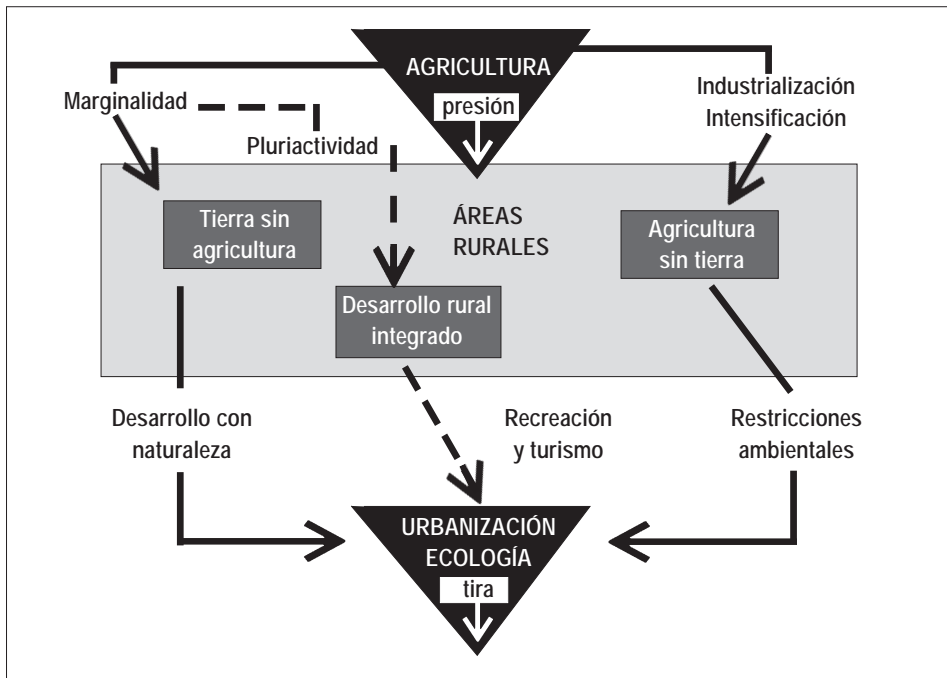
AGRICULTURA
presión
Marginalidad
Industrialización
Intensificación
Pluriactividad
ÁREAS
RURALES
Tierra sin agricultura
Agricultura sin tierra
Desarrollo rural integrado
Desarrollo con naturaleza
Recreación y turismo
Restricciones ambientales
URBANIZACIÓN
ECOLOGÍA
tira